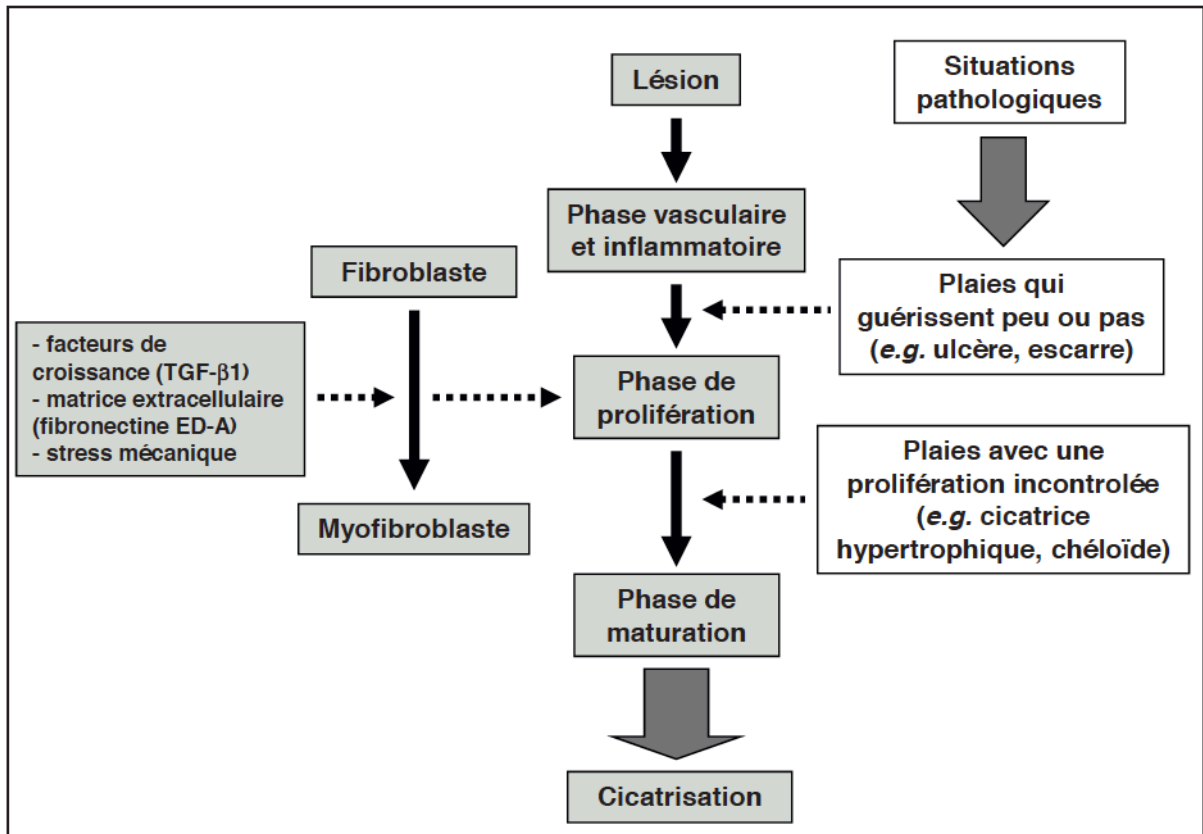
Lésion

Situations pathologiques

Phase vasculaire et inflammatoire

Fibroblaste

Plaies qui guérissent peu ou pas (*e.g.* ulcère, escarre)

- facteurs de croissance (TGF-$\beta$1)
- matrice extracellulaire (fibronectine ED-A)
- stress mécanique

Phase de prolifération

Plaies avec une prolifération incontrolée (*e.g.* cicatrice hypertrophique, chéloïde)

Myofibroblaste

Phase de maturation

Cicatrisation